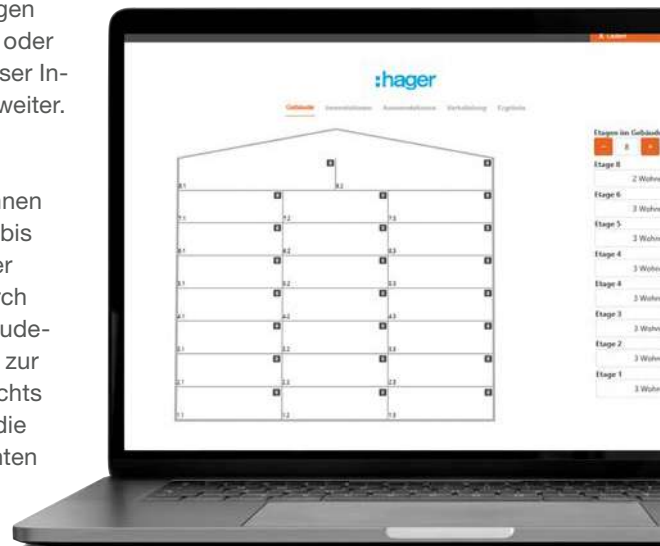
gen
oder
ser In-
weiter.

nen
bis
er
rch
ude-
zur
chts
die
nten

:hager

Gebäude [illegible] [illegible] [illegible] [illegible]

8.1
8.2
7.1
7.2
7.3
6.1
6.2
6.3
5.1
5.2
5.3
4.1
4.2
4.3
3.1
3.2
3.3
2.1
2.2
2.3
1.1
1.2
1.3

Etagen im Gebäud
–
8
+
Etage 8
2 Wohn
Etage 6
3 Wohn
Etage 5
3 Wohn
Etage 4
3 Wohn
Etage 4
3 Wohn
Etage 3
3 Wohn
Etage 2
3 Wohn
Etage 1
3 Wohn